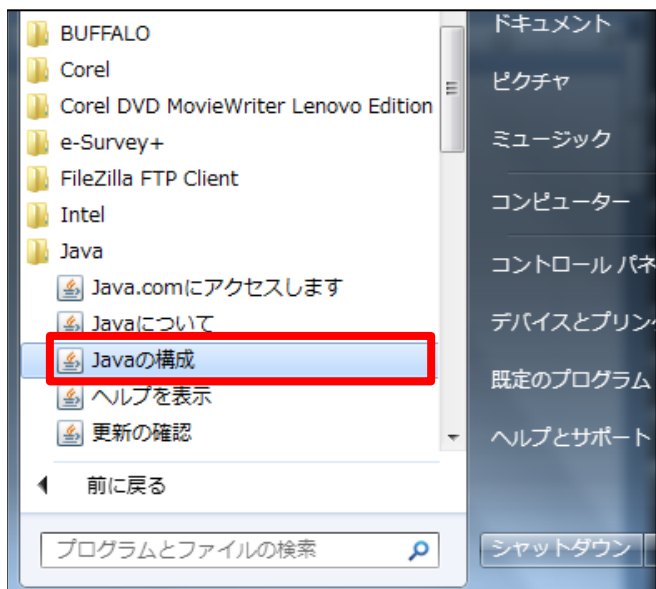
BUFFALO
Corel
Corel DVD MovieWriter Lenovo Edition
e-Survey+
FileZilla FTP Client
Intel
Java
Java.comにアクセスします
Javaについて
Javaの構成
ヘルプを表示
更新の確認
前に戻る
プログラムとファイルの検索

ドキュメント
ピクチャ
ミュージック
コンピューター
コントロール パネ
デバイスとプリン
既定のプログラム
ヘルプとサポート
シャットダウン